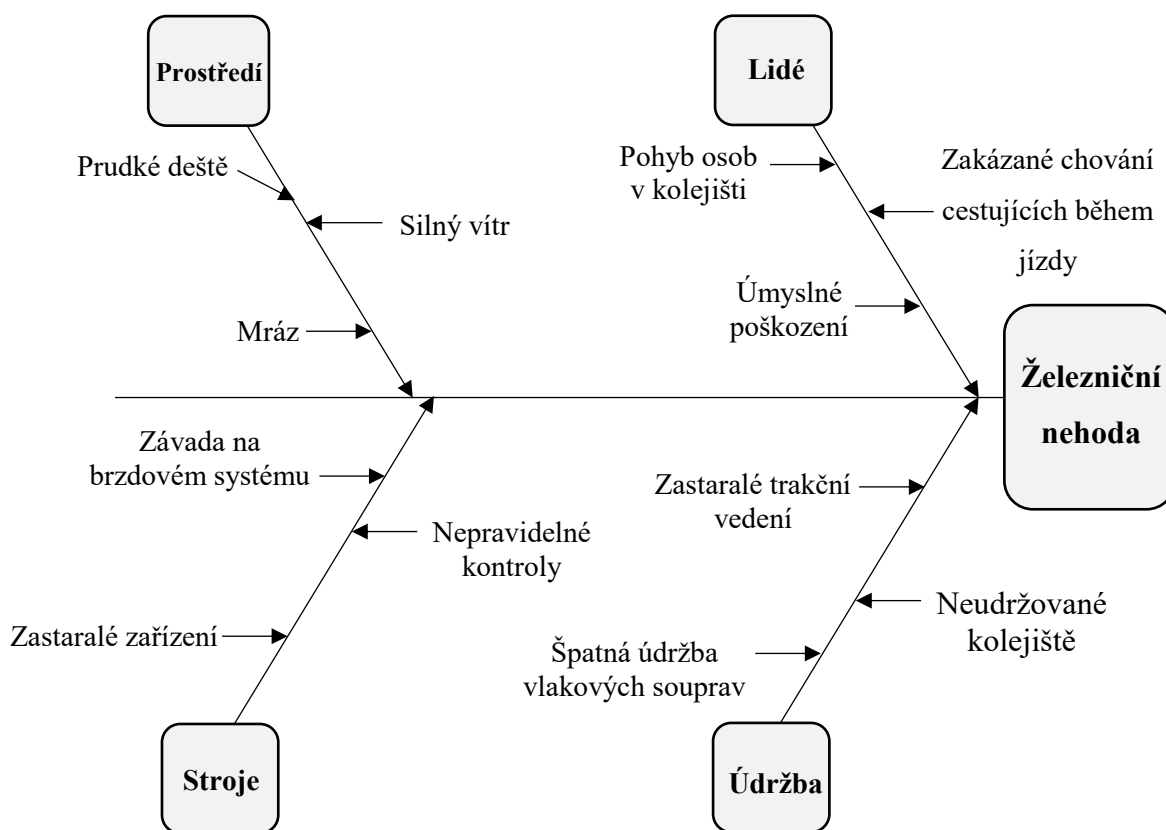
Prostředí

Prudké deště

Silný vítr

Mráz

Lidé

Pohyb osob v kolejišti

Zakázané chování cestujících během jízdy

Úmyslné poškození

Železniční nehoda

Závada na brzdovém systému

Nepravidelné kontroly

Zastaralé zařízení

Stroje

Zastaralé trakční vedení

Neudržované kolejiště

Špatná údržba vlakových souprav

Údržba